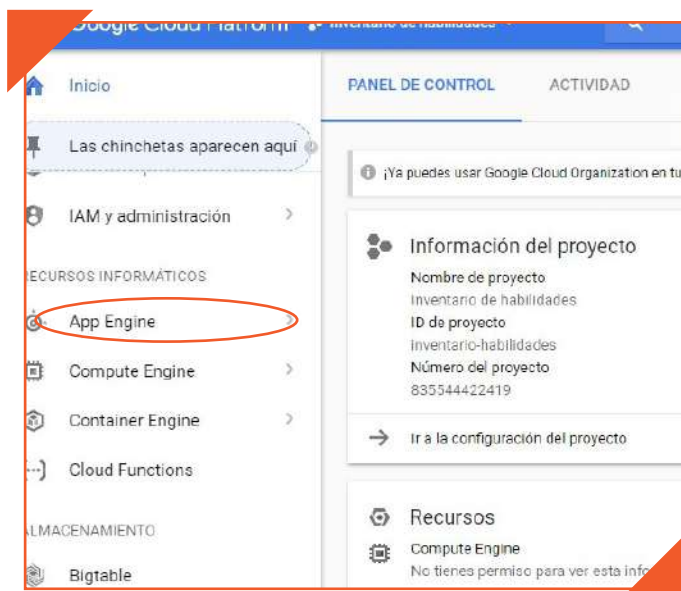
Google Cloud Platform Inventario de habilidades

Inicio

Las chinchetas aparecen aquí

IAM y administración

RECURSOS INFORMÁTICOS

App Engine

Compute Engine

Container Engine

Cloud Functions

ALMACENAMIENTO

Bigtable

PANEL DE CONTROL

ACTIVIDAD

¡Ya puedes usar Google Cloud Organization en tu

Información del proyecto

Nombre de proyecto

Inventario de habilidades

ID de proyecto

inventario-habilidades

Número del proyecto

835544422419

Ir a la configuración del proyecto

Recursos

Compute Engine

No tienes permiso para ver esta info